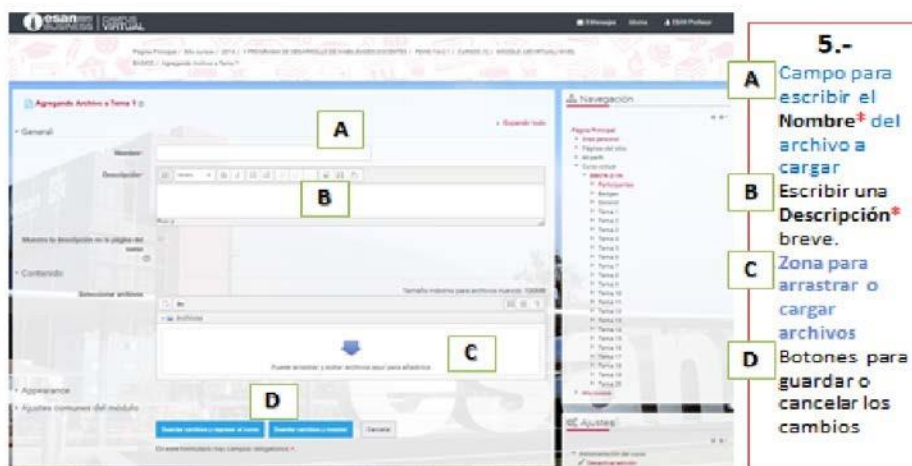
esan BUSINESS | CAMPUS VIRTUAL

Agregando Archivo a Tema 1

General

A

Nombre

Descripción

B

Contenido

Seleccionar archivos

Archivos

Puede arrastrar y soltar archivos aquí para añadirlos

C

Appearance

Ajustes comunes del módulo

D

Guardar cambios y regresar al curso | Guardar cambios y mostrar | Cancelar

Navegación

Página Principal

Tema 1
Tema 2
Tema 3
Tema 4
Tema 5
Tema 6
Tema 7
Tema 8
Tema 9
Tema 10
Tema 11
Tema 12
Tema 13
Tema 14
Tema 15
Tema 16
Tema 17
Tema 18
Tema 19
Tema 20

Ajustes

5.-

A Campo para escribir el Nombre* del archivo a cargar

B Escribir una Descripción* breve.

C Zona para arrastrar o cargar archivos

D Botones para guardar o cancelar los cambios